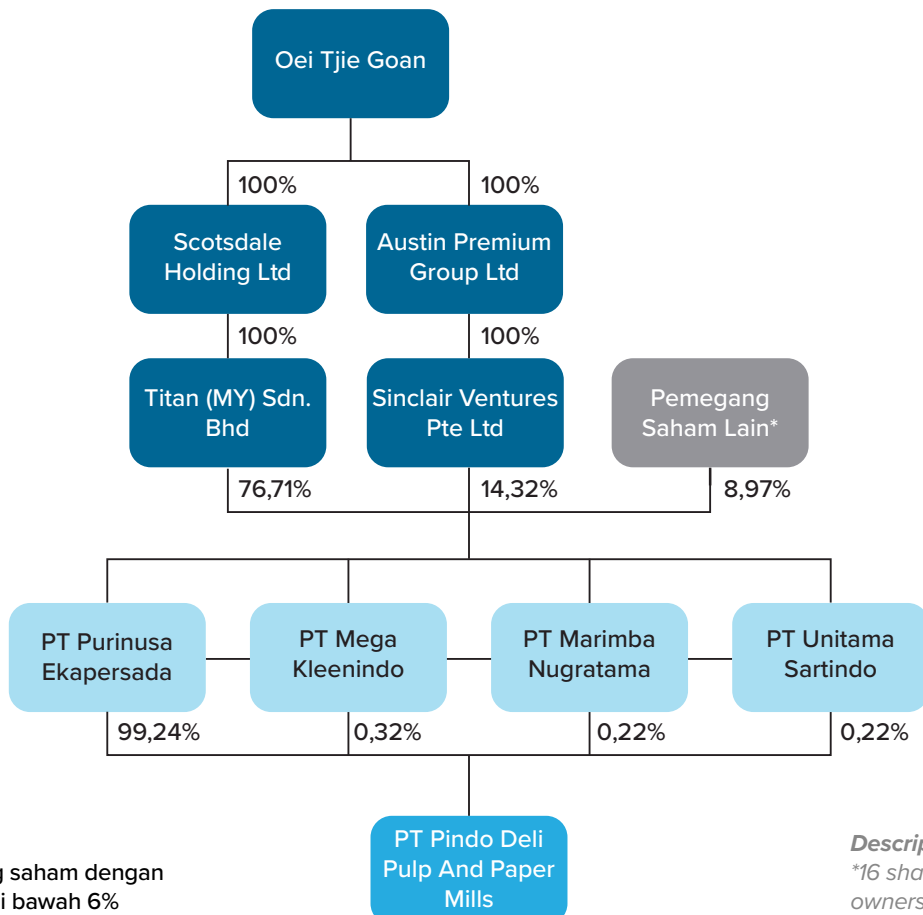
Oei Tjie Goan

100%

100%

Scotsdale Holding Ltd

Austin Premium Group Ltd

100%

100%

Titan (MY) Sdn. Bhd

Sinclair Ventures Pte Ltd

Pemegang Saham Lain*

76,71%

14,32%

8,97%

PT Purinusa Ekapersada

PT Mega Kleenindo

PT Marimba Nugratama

PT Unitama Sartindo

99,24%

0,32%

0,22%

0,22%

PT Pindo Deli Pulp And Paper Mills

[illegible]g saham dengan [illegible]i bawah 6%

Descrip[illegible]
*16 sha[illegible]
owners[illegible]